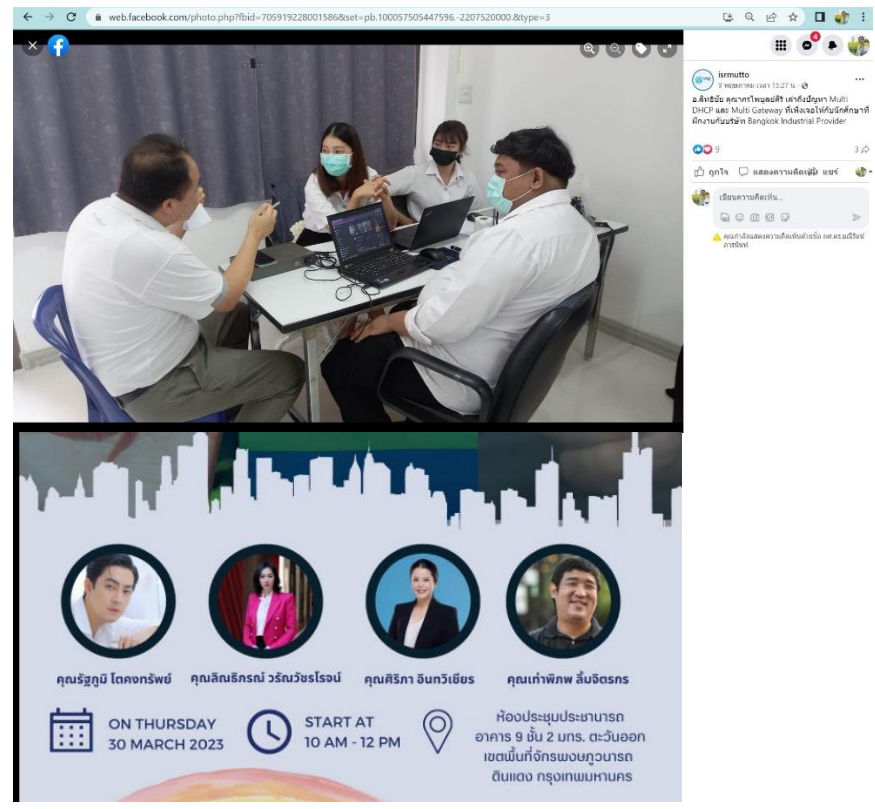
web.facebook.com/photo.php?fbid=705919228001586&set=pb.100057505447596.-2207520000.&type=3

ismutto
9 พฤษภาคม เวลา 15:27 น.

อ.สิทธิชัย คุณากรไพบูลย์ศิริ เล่าถึงปัญหา Multi DHCP และ Multi Gateway ที่เพิ่งเจอให้กับนักศึกษาที่ฝึกงานกับบริษัท Bangkok Industrial Provider

9
3

ถูกใจ แสดงความคิดเห็น แชร์

เขียนความคิดเห็น...

คุณกำลังแสดงความคิดเห็นด้วยชื่อ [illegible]

คุณรัฐภูมิ โตคงทรัพย์
คุณลิณริกรณ์ วรัณวัชรโรจน์
คุณศิริภา อินทวิเชียร
คุณเท่าพิภพ ลิ้มจิตรกร

ON THURSDAY
30 MARCH 2023

START AT
10 AM - 12 PM

ห้องประชุมประชานารถ
อาคาร 9 ชั้น 2 มทร. ตะวันออก
เขตพื้นที่จักรพงษภูวนารถ
ดินแดง กรุงเทพมหานคร